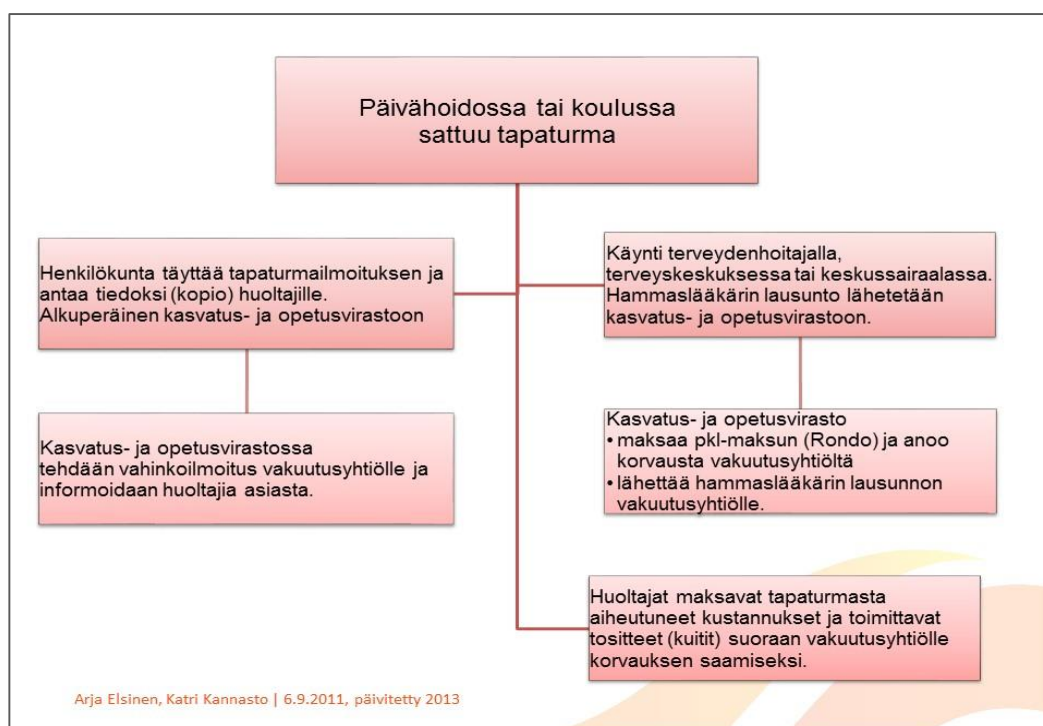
Päivähoidossa tai koulussa sattuu tapaturma

Henkilökunta täyttää tapaturmailmoituksen ja antaa tiedoksi (kopio) huoltajille. Alkuperäinen kasvatus- ja opetusvirastoon

Kasvatus- ja opetusvirastossa tehdään vahinkoilmoitus vakuutusyhtiölle ja informoidaan huoltajia asiasta.

Käynti terveydenhoitajalla, terveyskeskuksessa tai keskussairaalassa. Hammaslääkärin lausunto lähetetään kasvatus- ja opetusvirastoon.

Kasvatus- ja opetusvirasto
• maksaa pkl-maksun (Rondo) ja anoo korvausta vakuutusyhtiöltä
• lähettää hammaslääkärin lausunnon vakuutusyhtiölle.

Huoltajat maksavat tapaturmasta aiheutuneet kustannukset ja toimittavat tositteet (kuitit) suoraan vakuutusyhtiölle korvauksen saamiseksi.

Arja Elsinen, Katri Kannasto | 6.9.2011, päivitetty 2013